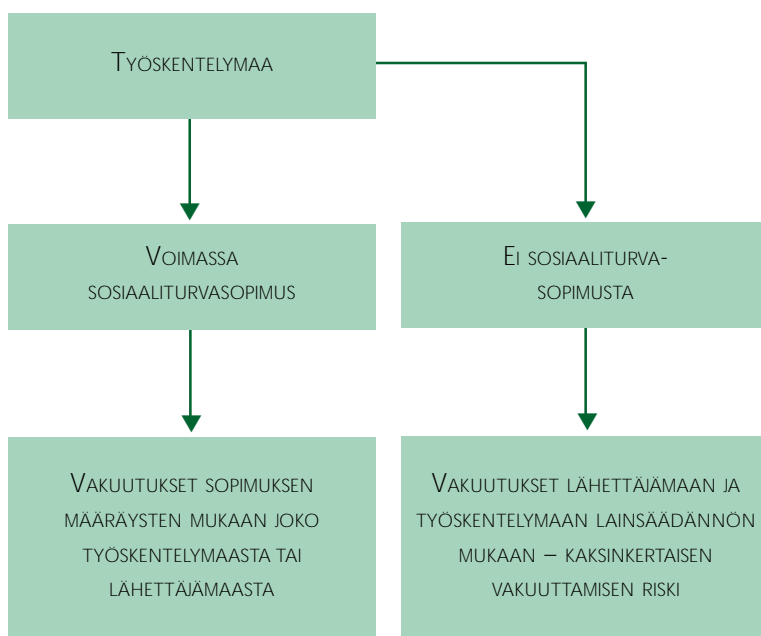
Työskentelymaa

Voimassa sosiaaliturvasopimus

Ei sosiaaliturvasopimusta

Vakuutukset sopimuksen määräysten mukaan joko työskentelymaasta tai lähettäjämaasta

Vakuutukset lähettäjämaan ja työskentelymaan lainsäädännön mukaan – kaksinkertaisen vakuuttamisen riski